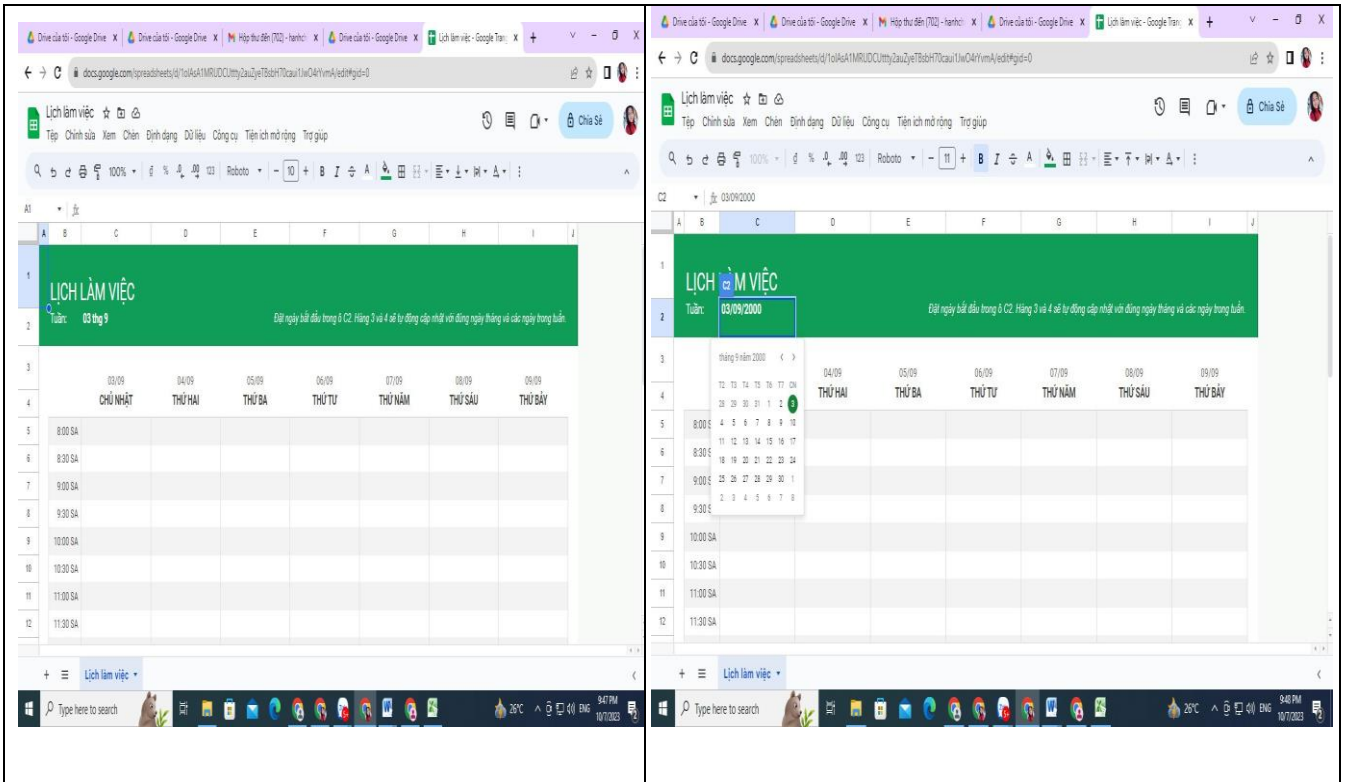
Drive của tôi - Google Drive | Drive của tôi - Google Drive | Hộp thư đến (702) - hanh | Drive của tôi - Google Drive | Lịch làm việc - Google Trang

docs.google.com/spreadsheets/d/1oIAsA1MRUDCUtty2auZyeT8sbH70caui1JwO4rYvmA/edit#gid=0

Lịch làm việc

Tệp Chỉnh sửa Xem Chèn Định dạng Dữ liệu Công cụ Tiện ích mở rộng Trợ giúp

Chia sẻ

100% Roboto 10

A1 fx

LỊCH LÀM VIỆC

Tuần: 03 thg 9

Đặt ngày bắt đầu trong ô C2. Hàng 3 và 4 sẽ tự động cập nhật với đúng ngày tháng và các ngày trong tuần.

| 03/09 CHỦ NHẬT | 04/09 THỨ HAI | 05/09 THỨ BA | 06/09 THỨ TƯ | 07/09 THỨ NĂM | 08/09 THỨ SÁU | 09/09 THỨ BẢY |
|---|---|---|---|---|---|---|

8:00 SA
8:30 SA
9:00 SA
9:30 SA
10:00 SA
10:30 SA
11:00 SA
11:30 SA

Lịch làm việc

Type here to search

26°C ENG 9:47 PM 10/7/2023

Drive của tôi - Google Drive | Drive của tôi - Google Drive | Hộp thư đến (702) - hanh | Drive của tôi - Google Drive | Lịch làm việc - Google Trang

docs.google.com/spreadsheets/d/1oIAsA1MRUDCUtty2auZyeT8sbH70caui1JwO4rYvmA/edit#gid=0

Lịch làm việc

Tệp Chỉnh sửa Xem Chèn Định dạng Dữ liệu Công cụ Tiện ích mở rộng Trợ giúp

Chia sẻ

100% Roboto 11

C2 fx 03/09/2000

LỊCH C2 M VIỆC

Tuần: 03/09/2000

Đặt ngày bắt đầu trong ô C2. Hàng 3 và 4 sẽ tự động cập nhật với đúng ngày tháng và các ngày trong tuần.

tháng 9 năm 2000

T2 T3 T4 T5 T6 T7 CN
28 29 30 31 1 2 3
4 5 6 7 8 9 10
11 12 13 14 15 16 17
18 19 20 21 22 23 24
25 26 27 28 29 30 1
2 3 4 5 6 7 8

| 04/09 THỨ HAI | 05/09 THỨ BA | 06/09 THỨ TƯ | 07/09 THỨ NĂM | 08/09 THỨ SÁU | 09/09 THỨ BẢY |
|---|---|---|---|---|---|

8:00 S
8:30 S
9:00 S
9:30 S
10:00 SA
10:30 SA
11:00 SA
11:30 SA

Lịch làm việc

Type here to search

26°C ENG 9:48 PM 10/7/2023